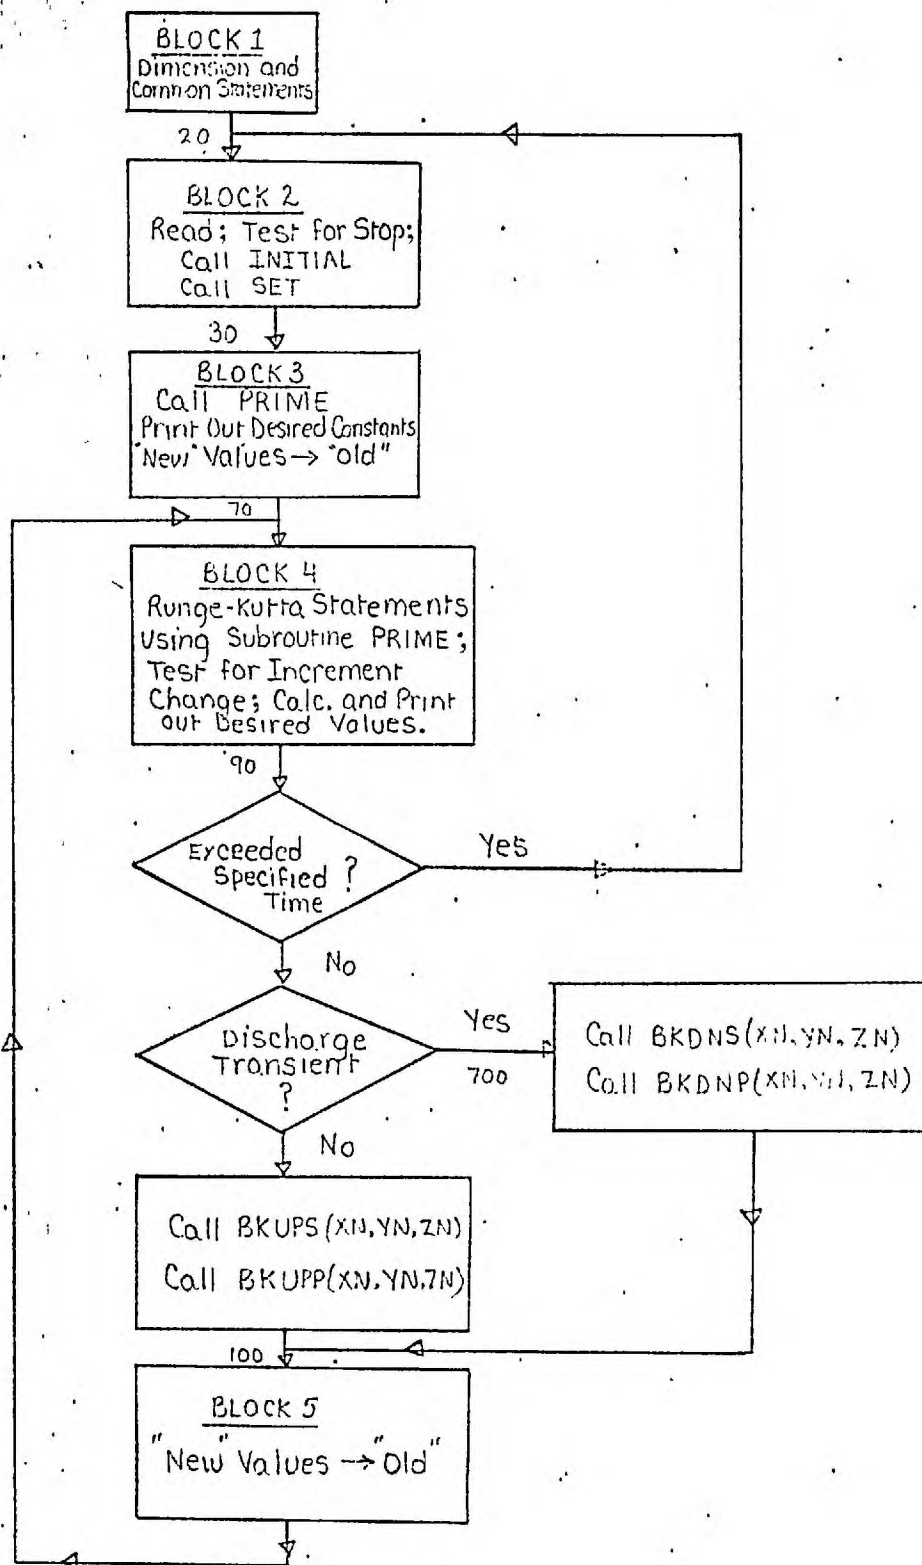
BLOCK 1
Dimension and Common Statements

20

BLOCK 2
Read; Test for Stop;
Call INITIAL
Call SET

30

BLOCK 3
Call PRIME
Print Out Desired Constants
"New" Values → "old"

70

BLOCK 4
Runge-Kutta Statements Using Subroutine PRIME; Test for Increment Change; Calc. and Print out Desired Values.

90

Exceeded Specified Time ?

Yes

No

Discharge Transient ?

Yes

700

Call BKDNS(XN, YN, ZN)
Call BKDNP(XN, YN, ZN)

No

Call BKUPS(XN, YN, ZN)
Call BKUPP(XN, YN, 7N)

100

BLOCK 5
"New" Values → "Old"